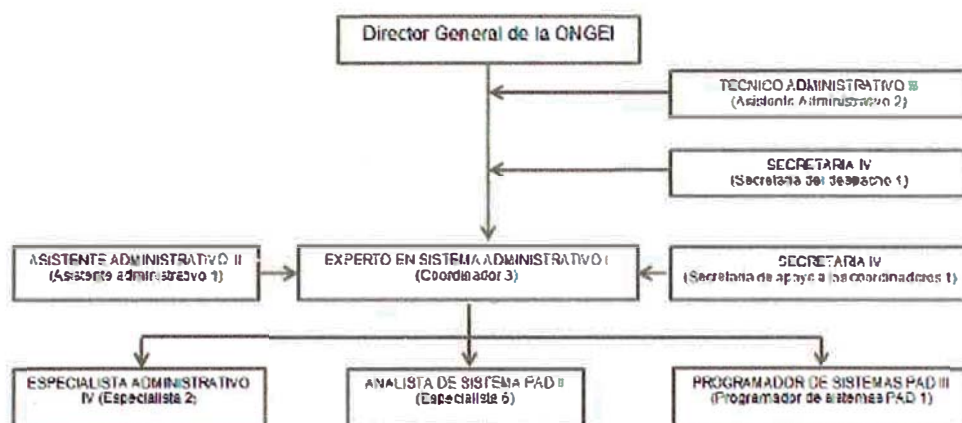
Director General de la ONGEI

TECNICO ADMINISTRATIVO III
(Asistente Administrativo 2)

SECRETARIA IV
(Secretaria del despacho 1)

ASISTENTE ADMINISTRATIVO II
(Asistente administrativo 1)

EXPERTO EN SISTEMA ADMINISTRATIVO I
(Coordinador 3)

SECRETARIA IV
(Secretaria de apoyo a los coordinadores 1)

ESPECIALISTA ADMINISTRATIVO IV (Especialista 2)

ANALISTA DE SISTEMA PAD II
(Especialista 6)

PROGRAMADOR DE SISTEMAS PAD III
(Programador de sistemas PAD 1)